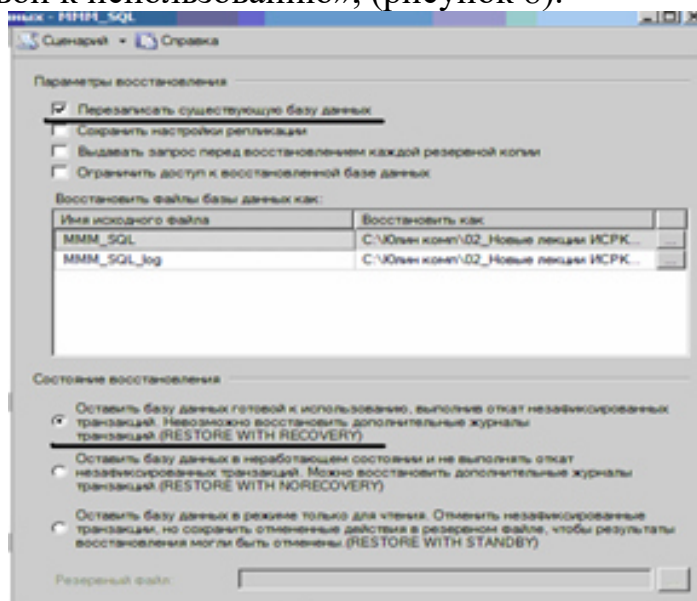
вой к использованию», (рисунок 6).

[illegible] - MMM_SQL

Сценарий ▾ Справка

Параметры восстановления

Перезаписать существующую базу данных

Сохранить настройки репликации

Выдавать запрос перед восстановлением каждой резервной копии

Ограничить доступ к восстановленной базе данных

Восстановить файлы базы данных как:

| Имя исходного файла | Восстановить как |
|---|---|
| MMM_SQL | C:\Юлин комп\02_Новые лекции ИСРК... |
| MMM_SQL_log | C:\Юлин комп\02_Новые лекции ИСРК... |

Состояние восстановления

Оставить базу данных готовой к использованию, выполнив откат незафиксированных транзакций. Невозможно восстановить дополнительные журналы транзакций.(RESTORE WITH RECOVERY)

Оставить базу данных в неработающем состоянии и не выполнять откат незафиксированных транзакций. Можно восстановить дополнительные журналы транзакций.(RESTORE WITH NORECOVERY)

Оставить базу данных в режиме только для чтения. Отменить незафиксированные транзакции, но сохранить отмененные действия в резервном файле, чтобы результаты восстановления могли быть отменены.(RESTORE WITH STANDBY)

Резервный файл: